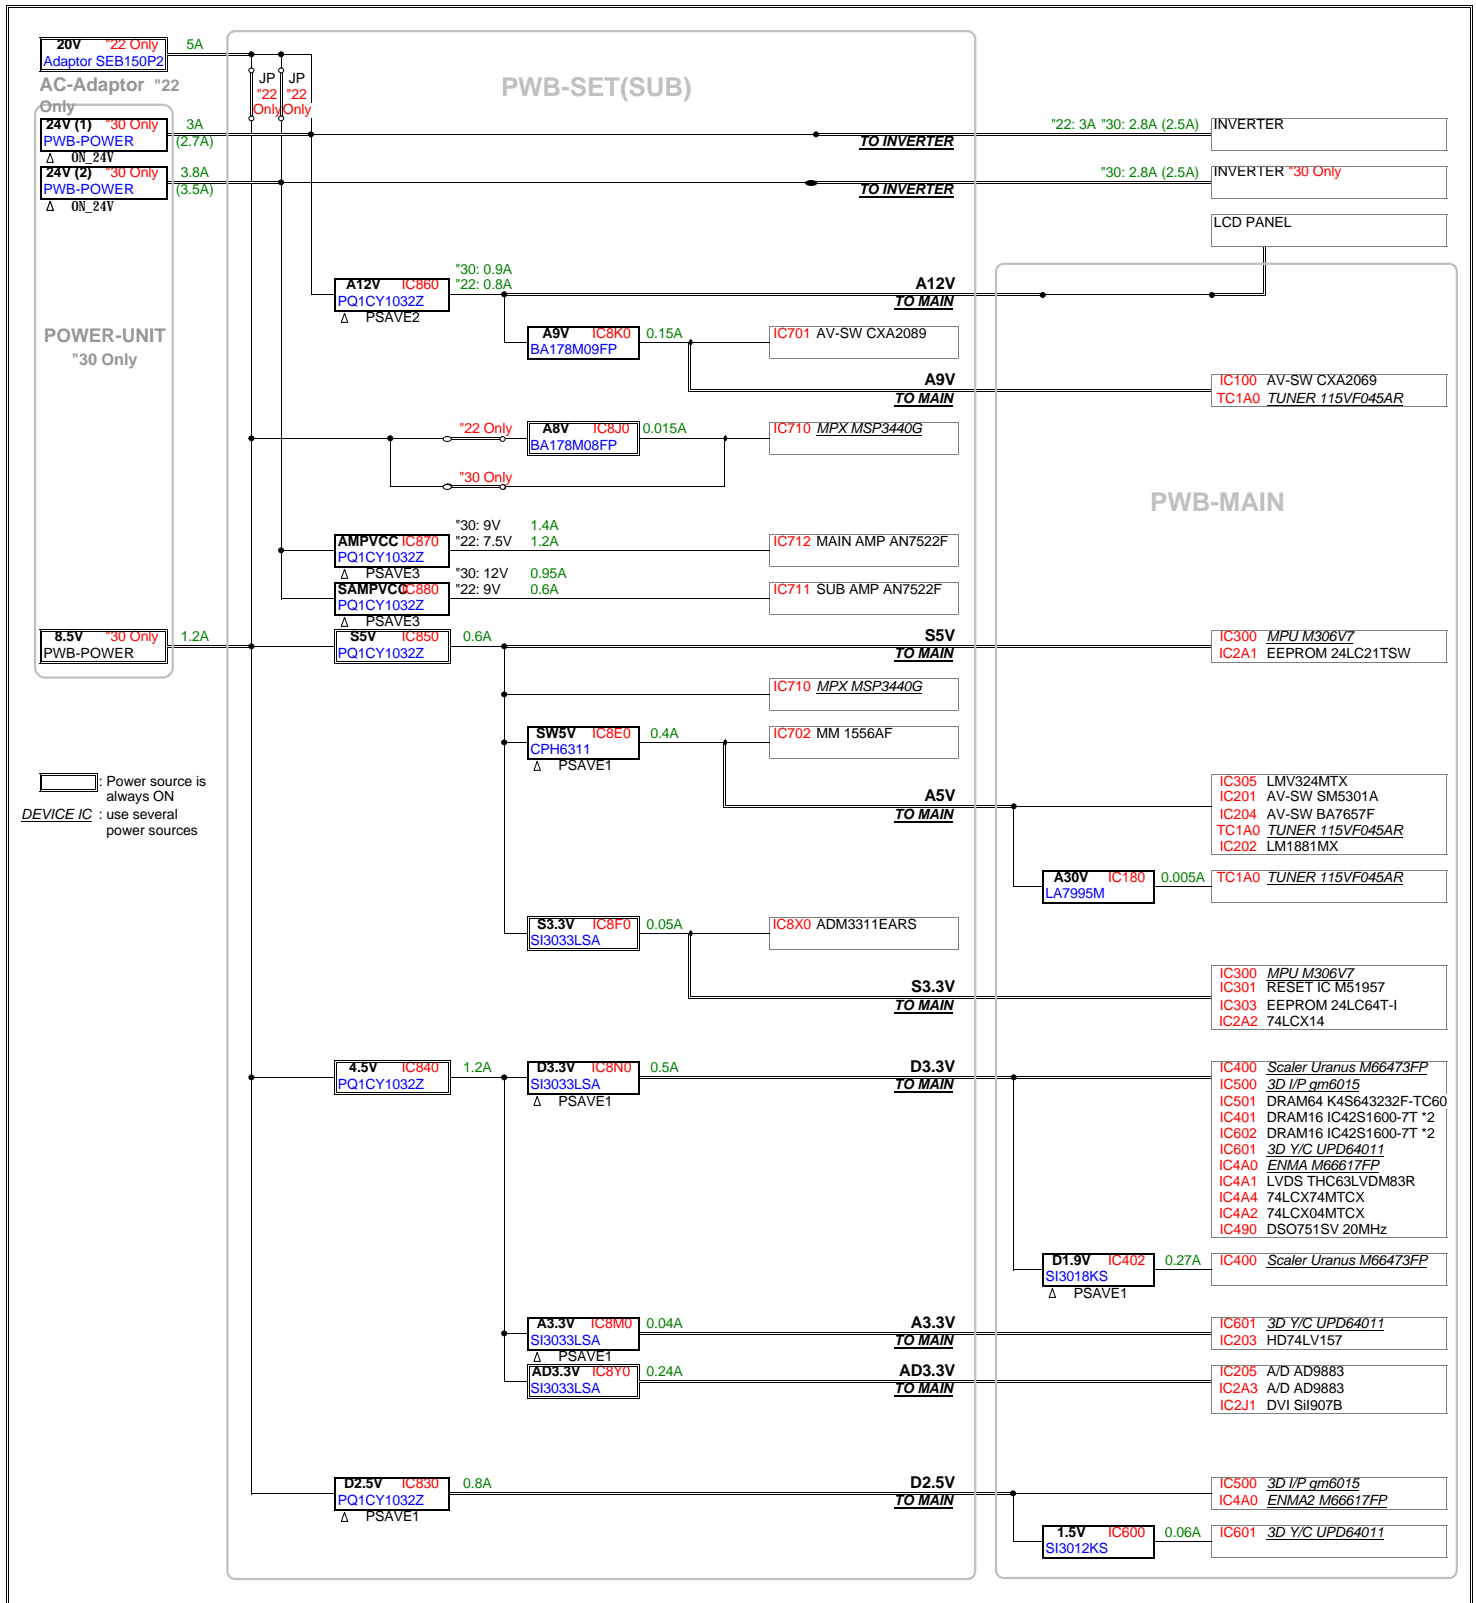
20V "22 Only
Adaptor SEB150P2
5A
AC-Adaptor "22 Only

PWB-SET(SUB)

JP "22 Only
JP "22 Only

24V (1) "30 Only
PWB-POWER
Δ ON_24V
3A (2.7A)
TO INVERTER
"22: 3A "30: 2.8A (2.5A)
INVERTER

24V (2) "30 Only
PWB-POWER
Δ ON_24V
3.8A (3.5A)
TO INVERTER
"30: 2.8A (2.5A)
INVERTER "30 Only

LCD PANEL

POWER-UNIT
"30 Only

A12V IC860
PQ1CY1032Z
Δ PSAVE2
"30: 0.9A
"22: 0.8A
A12V
TO MAIN

A9V IC8K0
BA178M09FP
0.15A
IC701 AV-SW CXA2089
A9V
TO MAIN
IC100 AV-SW CXA2069
TC1A0 TUNER 115VF045AR

"22 Only
A8V IC8J0
BA178M08FP
0.015A
IC710 MPX MSP3440G
"30 Only

PWB-MAIN

"30: 9V 1.4A
"22: 7.5V 1.2A
AMPVCC IC870
PQ1CY1032Z
Δ PSAVE3
IC712 MAIN AMP AN7522F

"30: 12V 0.95A
"22: 9V 0.6A
SAMPVCC IC880
PQ1CY1032Z
Δ PSAVE3
IC711 SUB AMP AN7522F

8.5V "30 Only
PWB-POWER
1.2A
S5V IC850
PQ1CY1032Z
0.6A
S5V
TO MAIN
IC300 MPU M306V7
IC2A1 EEPROM 24LC21TSW

IC710 MPX MSP3440G

SW5V IC8E0
CPH6311
Δ PSAVE1
0.4A
IC702 MM 1556AF

: Power source is always ON
DEVICE IC : use several power sources

A5V
TO MAIN
IC305 LMV324MTX
IC201 AV-SW SM5301A
IC204 AV-SW BA7657F
TC1A0 TUNER 115VF045AR
IC202 LM1881MX

A30V IC180
LA7995M
0.005A
TC1A0 TUNER 115VF045AR

S3.3V IC8F0
SI3033LSA
0.05A
IC8X0 ADM3311EARS
S3.3V
TO MAIN
IC300 MPU M306V7
IC301 RESET IC M51957
IC303 EEPROM 24LC64T-I
IC2A2 74LCX14

4.5V IC840
PQ1CY1032Z
1.2A
D3.3V IC8N0
SI3033LSA
Δ PSAVE1
0.5A
D3.3V
TO MAIN
IC400 Scaler Uranus M66473FP
IC500 3D I/P gm6015
IC501 DRAM64 K4S643232F-TC60
IC401 DRAM16 IC42S1600-7T *2
IC602 DRAM16 IC42S1600-7T *2
IC601 3D Y/C UPD64011
IC4A0 ENMA M66617FP
IC4A1 LVDS THC63LVDM83R
IC4A4 74LCX74MTCX
IC4A2 74LCX04MTCX
IC490 DSO751SV 20MHz

D1.9V IC402
SI3018KS
Δ PSAVE1
0.27A
IC400 Scaler Uranus M66473FP

A3.3V IC8M0
SI3033LSA
Δ PSAVE1
0.04A
A3.3V
TO MAIN
IC601 3D Y/C UPD64011
IC203 HD74LV157

AD3.3V IC8Y0
SI3033LSA
0.24A
AD3.3V
TO MAIN
IC205 A/D AD9883
IC2A3 A/D AD9883
IC2J1 DVI SiI907B

D2.5V IC830
PQ1CY1032Z
Δ PSAVE1
0.8A
D2.5V
TO MAIN
IC500 3D I/P gm6015
IC4A0 ENMA2 M66617FP

1.5V IC600
SI3012KS
0.06A
IC601 3D Y/C UPD64011